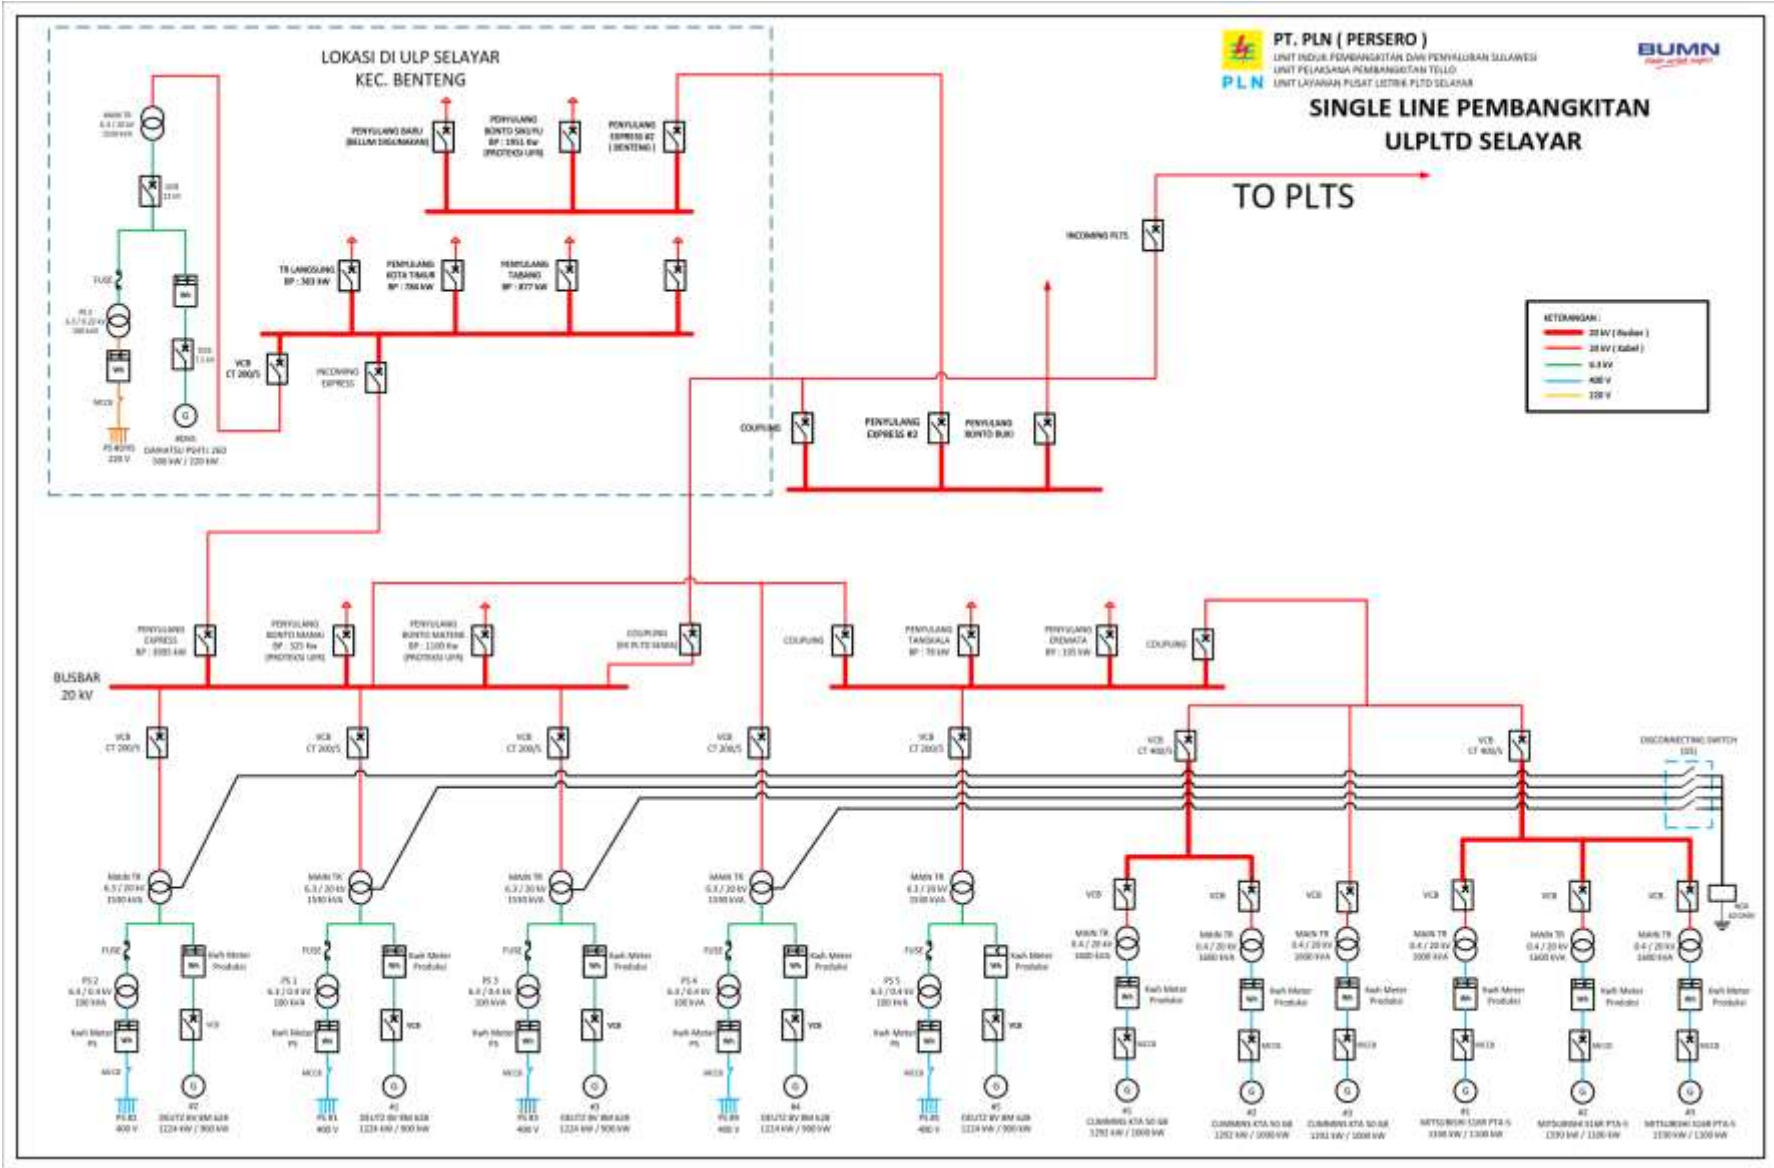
PT. PLN ( PERSERO )
UNIT INDUK PEMBANGKITAN DAN PENYALURAN SULAWESI
UNIT PELAKSANA PEMBANGKITAN TELLO
UNIT LAYANAN PUSAT LISTRIK PLTD SELAYAR

PLN

BUMN

SINGLE LINE PEMBANGKITAN
ULPLTD SELAYAR

LOKASI DI ULP SELAYAR
KEC. BENTENG

TO PLTS

MAIN TR
0.4 / 20 kV
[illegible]

FUSE

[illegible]

MCCB

PS 4D/4S
220 V

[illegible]
DAIHATSU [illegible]
500 kW / 220 kW

PENYULANG BARU
(BELUM DIGUNAKAN)

PENYULANG BONTO SIKUYU
BP : 1951 Kw
(PROTEKSI UPR)

PENYULANG EXPRESS #2
( BENTENG )

TR LANGSUNG
BP : 303 kW

PENYULANG KOTA TIMUR
BP : 786 kW

PENYULANG TABANG
BP : 877 kW

VCB
CT 200/5

INCOMING EXPRESS

INCOMING PLTS

COUPLING

PENYULANG EXPRESS #2

PENYULANG BONTO BURI

KETERANGAN :
20 kV ( Busbar )
20 kV ( Kabel )
6.3 kV
400 V
220 V

BUSBAR
20 kV

PENYULANG EXPRESS
BP : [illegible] kW

PENYULANG BONTO MANAI
BP : 325 Kw
(PROTEKSI UPR)

PENYULANG BONTO MATENE
BP : 1100 Kw
(PROTEKSI UPR)

COUPLING
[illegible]

COUPLING

PENYULANG TANGKALA
BP : 78 kW

PENYULANG EREMATA
BP : 135 kW

COUPLING

VCB CT 200/5
VCB CT 200/5
VCB CT 200/5
VCB CT 200/5
VCB CT 200/5
VCB CT 400/5
VCB CT 400/5

DISCONNECTING SWITCH
(DS)

MAIN TR
6.3 / 20 kV
1500 kVA

FUSE
Kwh Meter Produksi
PS 2
6.3 / 0.4 kV
100 kVA
Kwh Meter PS
VCB
MCCB
PS #2
400 V
#2
DEUTZ 8V BM 628
1224 kW / 900 kW

PS 1
6.3 / 0.4 kV
100 kVA
PS #1
400 V
#1
DEUTZ 8V BM 628
1224 kW / 900 kW

PS 3
PS #3
400 V
#3
DEUTZ 8V BM 628
1224 kW / 900 kW

PS 4
PS #4
400 V
#4
DEUTZ 8V BM 628
1224 kW / 900 kW

PS 5
PS #5
400 V
#5
DEUTZ 8V BM 628
1224 kW / 900 kW

VCB
MAIN TR
0.4 / 20 kV
1600 kVA
Kwh Meter Produksi
MCCB
NGR

#1
CUMMINS KTA 50 G8
1292 kW / 1000 kW
#2
CUMMINS KTA 50 G8
1292 kW / 1000 kW
#3
CUMMINS KTA 50 G8
1292 kW / 1000 kW
#1
MITSUBISHI S16R PTA-S
1330 kW / 1100 kW
#2
MITSUBISHI S16R PTA-S
1330 kW / 1100 kW
#3
MITSUBISHI S16R PTA-S
1330 kW / 1100 kW